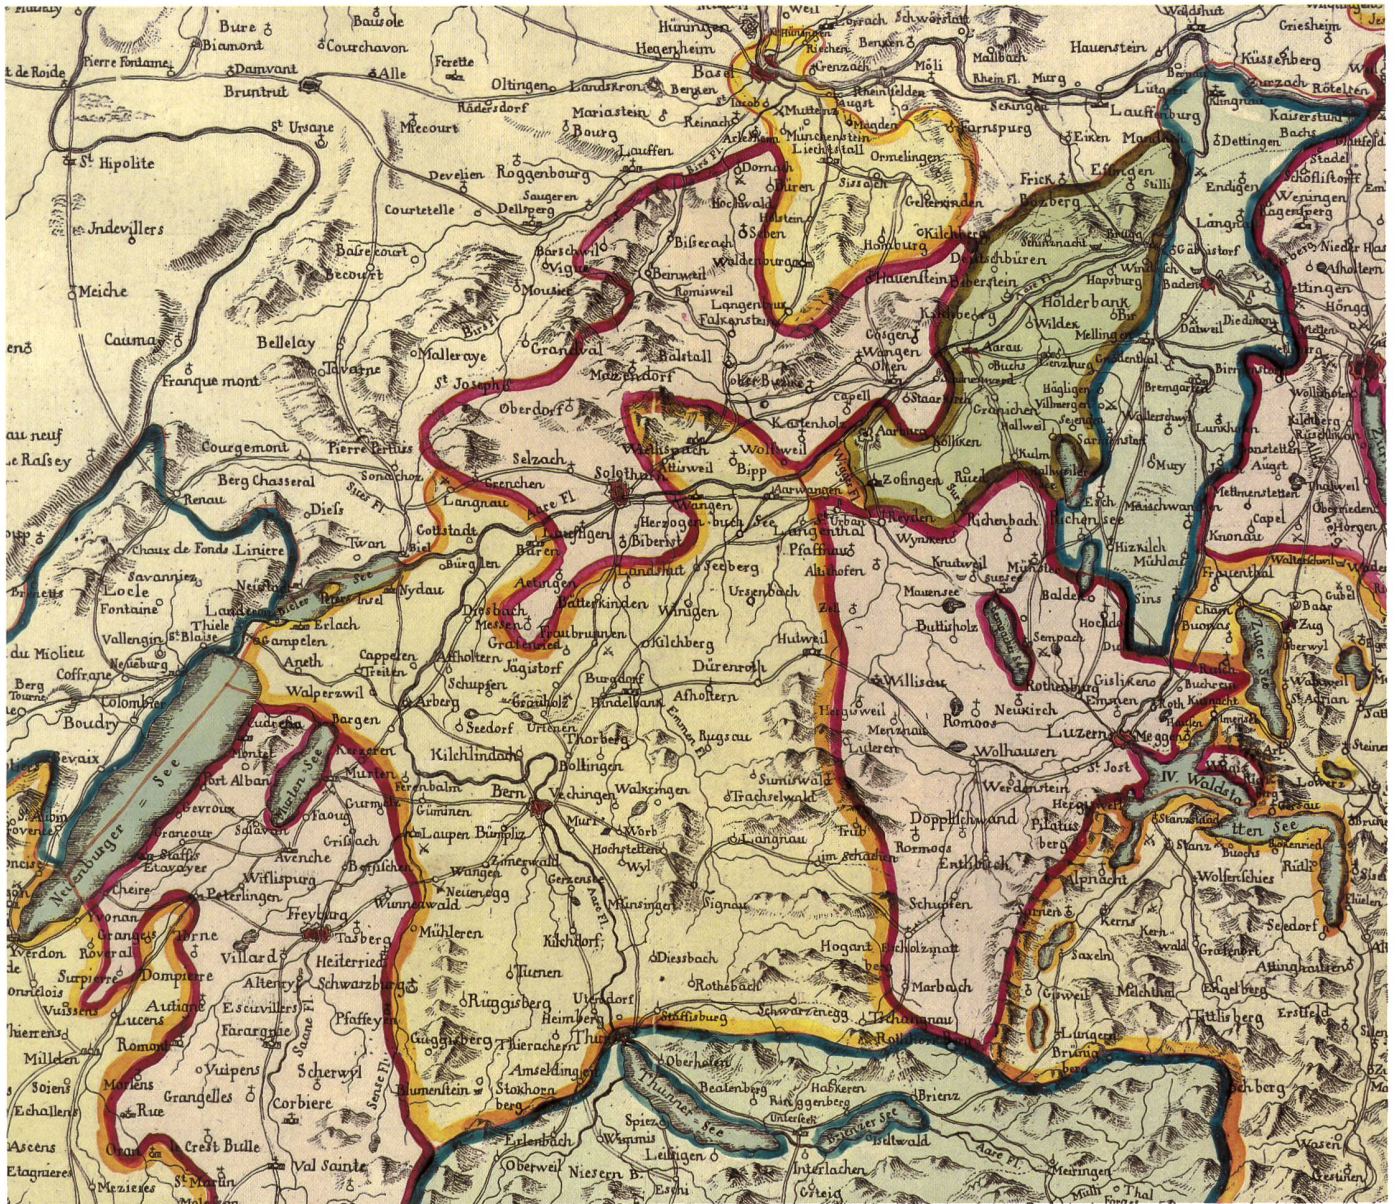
Bure
Baulole
Biamont
Courchavon
Damvant
Alle
Ferette
Pierre Fontaine
de Roide
Bruntrut
Oltingen
Landskron
St. Ursane
Miecourt
Radersdorf
St. Hipolite
Develien
Roggenbourg
Courtetelle
Dellsperg
Saugeren
Indevillers
Basse court
Becourt
Meiche
Caumay
Bellelay
Tavarne
Franque mont
Mallerage
St. Joseph
Grandval
Oberdorf
Courgemont
Pierre Pertuis
Selzach
Renau
Sonachoz
Berg Chasseral
Diess
Grenchen
Langnau
Chaux de Fonds
Liniere
Locle
Fontaine
Landeron
Thiele
Erlach
Neuveville
Nydau
Biel
Twan
Valengin
St. Blaise
Coffrane
Neuburg
Colombier
Boudry
Bevaix
Neuenburger See
Cudrefin
Portalban
Murten
Faoug
Avenche
Estavayer
Payerne
Pieterlingen
Wiflisburg
Cheire
Yvonand
Granges
Yverdon
Surpierre
Dompierre
Lucens
Romont
Villard
Freyburg
Tasberg
Heitterried
Schwarzburg
Altenry
Escuvilliers
Fararge
Vuipens
Grangelles
Corbiere
Scherwyl
Crest Bulle
Rue
Val Sainte
St. Martin
Mezieres
Etagnieres
Ascens
Echallens
Soiens
Milden
Thierrens
Vuissens
Hüningen
Hegenheim
Basel
Riechen
Benken
Grenzach
Möli
Mallbach
Hauenstein
Rheinfelden
Augst
Muttenz
Prateln
Reinach
Arlesheim
Münchenstein
Liechtstall
Lauffen
Dornach
Büren
Ormelingen
Farnspurg
Sissach
Gelterkinden
Bisserach
Seben
Beinweil
Waldenbourg
Homburg
Kilchberg
Langenbrug
Falkenstein
Balstall
Mözendorf
Laupersdorf
Wangen
Olten
Gösgen
Aarburg
Zofingen
Riken
Reyden
Wynau
Wolfweil
Bipp
Wiedlispach
Attisweil
Solothurn
Wangen
Aarwangen
Langenthal
Herzogen buch See
Biberist
Lauterfingen
Büren
Dissbach
Messen
Attingen
Batterkinden
Landshut
Seeberg
Ursenbach
Altishofen
Pfaffnau
Fraubrunnen
Grauenried
Jägistorf
Kilchberg
Wiriggen
Burgdorf
Affolter
Dürenroth
Hindelbank
Rugsau
Thorberg
Bollingen
Vechingen
Walkringen
Worb
Sumiswald
Trachselwald
Hochstetten
Wyl
Signau
Langnau
Trub
im Schachen
Bern
Bümpliz
Laupen
Guminen
Ferenbalm
Neuenegg
Wangen
Zimmerwald
Mühleren
Wünnewald
Gerenzee
Kirchdorf
Tüenen
Diessbach
Rothebach
Ruggisberg
Gugisberg
Heimberg
Utendorf
Thun
Stäffisburg
Schwarzenegg
Blumenstein
Amseldingen
Stokhorn berg
Thierachern
Thunner See
Oberhofen
Beatenberg
Ringgenberg
Unterseen
Interlachen
Brienz
Brientzer See
Spiez
Wimmis
Leisigen
Erlenbach
Oberweil
Niesen B.
Ortelg
Frick
Bözberg
Effingen
Brugg
Königsfelden
Windisch
Schinznach
Habsburg
Baden
Hauenstein
Biberstein
Hölderbank
Wildek
Mellingen
Aarau
Buchs
Kastelen
Staufberg
Lenzburg
Hägligen
Villmergen
Gränichen
Hallweil
Kulm
Bremgarten
Reinach
Sarmenstorf
Muri
Münster
Richensee
Hitzkirch
Mühlau
Knonau
Richenbach
Krutweil
Sursee
Baldegg
Hochdorf
Sempach
Buttisholz
Willisau
Hutweil
Menznau
Romoos
Wolhausen
Neukirch
Rothenburg
Emmen
Luzern
Meggen
Werdenstein
Dopplischwand
Entlibuch
Pilatus berg
Schüpfen
Marbach
Escholzmatt
Schangnau
Hogant berg
Alpnacht
Kerns
Sarnen
Saxeln
Giswil
Lungern
Brünig berg
Meiringen
Wasen
Thal
Stanz
Buochs
Stanzstad
Engelberg
Erstfeld
Attinghausen
Seedorf
Flüelen
Gisliken
Küssnacht
Zug
Cham
Baar
Art
Walchwyl
Lowerz
Steinen
IV. Waldstätten See
Zuger See
Lauffenburg
Seckingen
Zurzach
Kaiserstul
Klingnau
Dettingen
Endingen
Weningen
Regensperg
Dielstorf
Höngg
Bülach
Kusenberg
Rötelen
Griessheim
Waldshut
Lutern
Dättweil
Birmenstorf
Wettingen
Lunkhofen
Augst
Hedingen
Kappel
Horgen
Wolleraw
Thalweil
Obermedenen
Frauenthal
Rhein Fl.
Aare Fl.
Birs Fl.
Emmen Fl.
Suze Fl.
Saane Fl.
Sense Fl.
Bieler See
Murten See
Baldegger See
Sempacher See
Hallweiler See